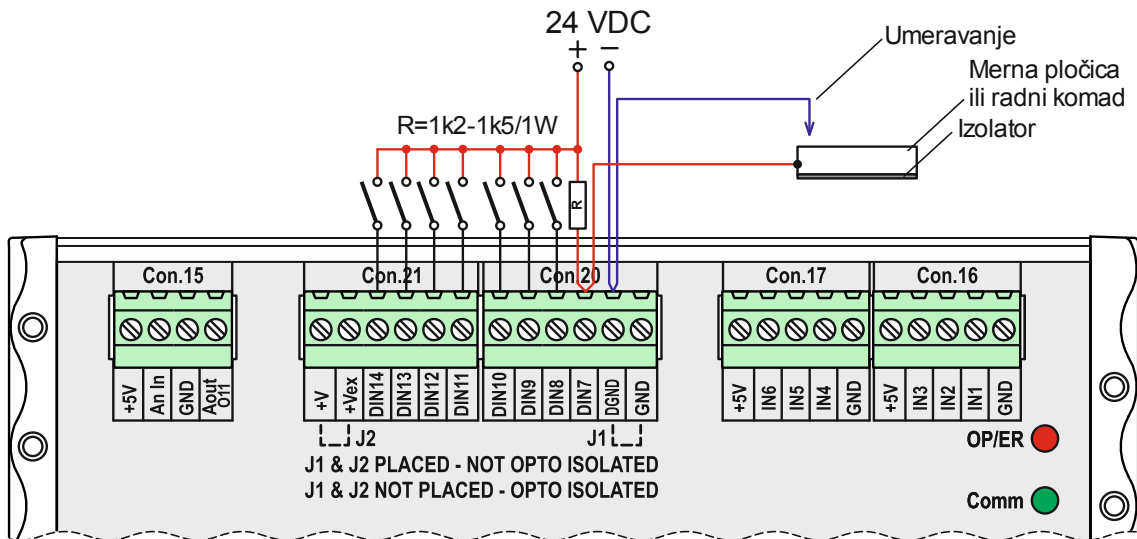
24 VDC
+ −

Umeravanje

Merna pločica ili radni komad

Izolator

R=1k2-1k5/1W

R

Con.15

+5V
An In
GND
Aout O11

Con.21

+V
+Vex
DIN14
DIN13
DIN12
DIN11

J2

Con.20

DIN10
DIN9
DIN8
DIN7
DGND
GND

J1

Con.17

+5V
IN6
IN5
IN4
GND

Con.16

+5V
IN3
IN2
IN1
GND

J1 & J2 PLACED - NOT OPTO ISOLATED
J1 & J2 NOT PLACED - OPTO ISOLATED

OP/ER

Comm